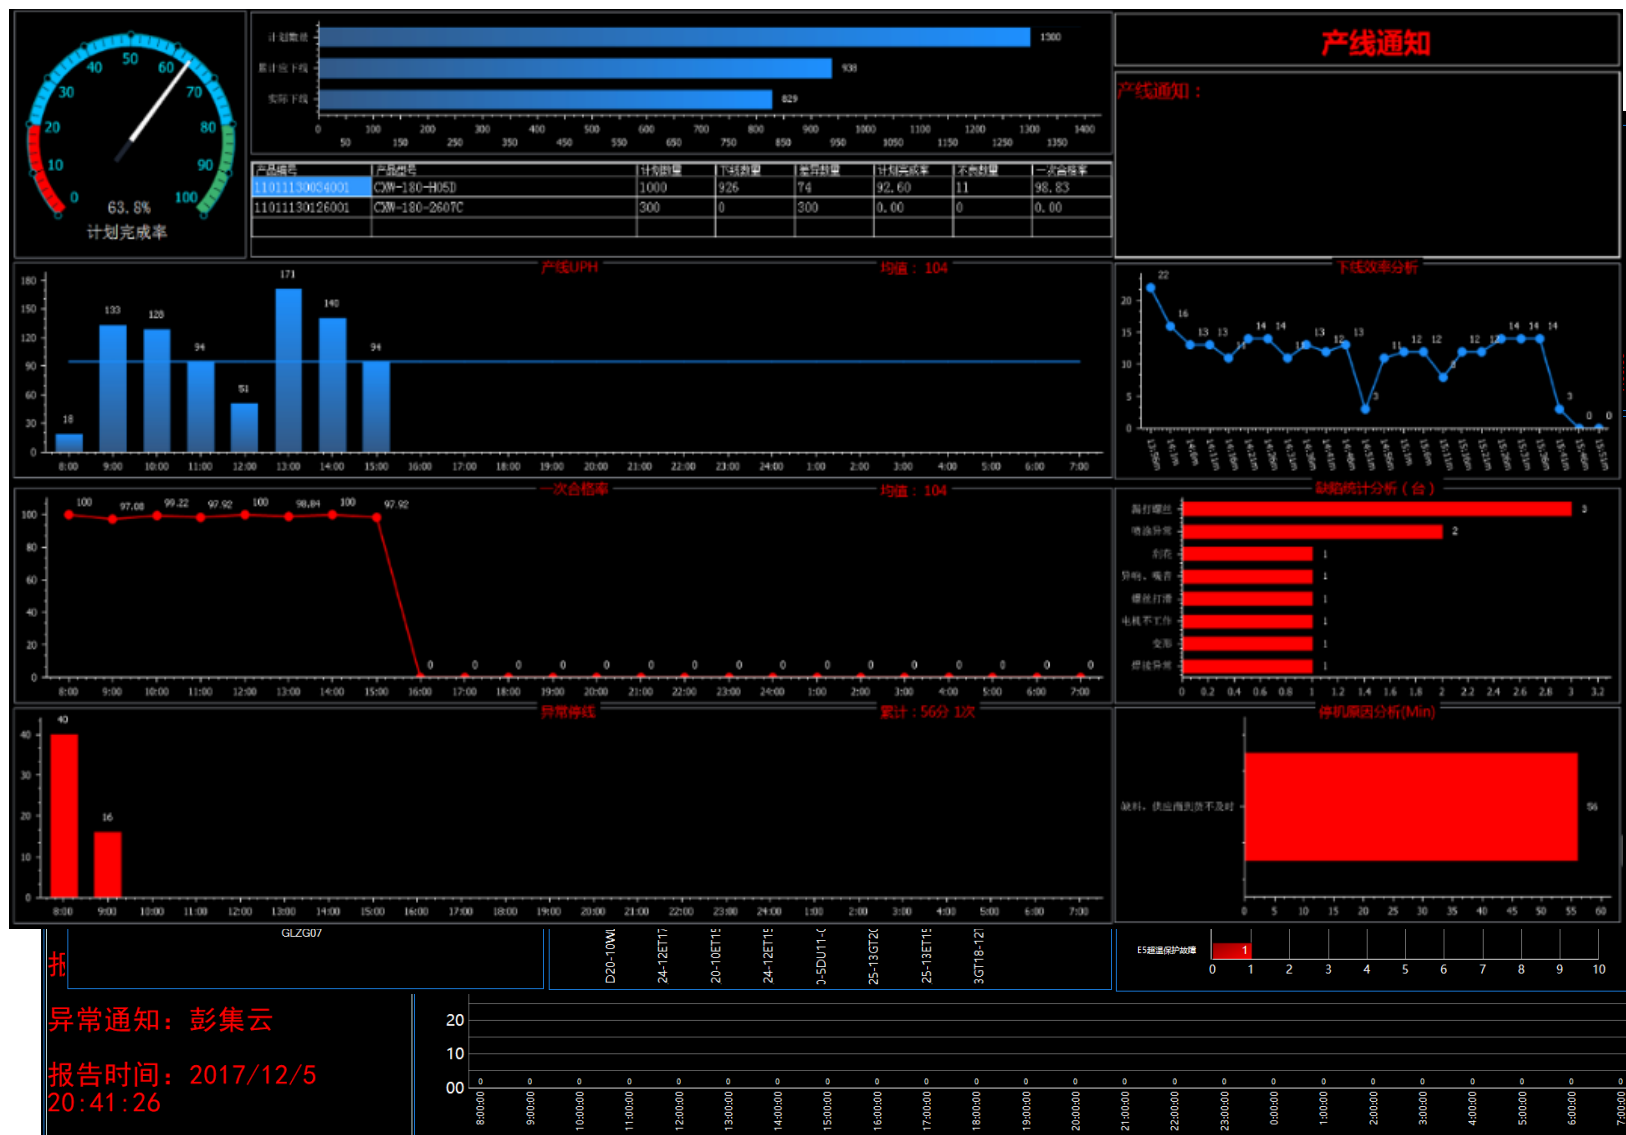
40 50 60
30 70
20 80
10 90
0 100
63.8%
计划完成率

计划数量 1500
累计应下线 938
实际下线 829
0 100 200 300 400 500 600 700 800 900 1000 1100 1200 1300 1400
50 150 250 350 450 550 650 750 850 950 1050 1150 1250 1350

| 产品编号 | 产品型号 | 计划数量 | 下线数量 | 差异数量 | 计划完成率 | 不良数量 | 一次合格率 |
|---|---|---|---|---|---|---|---|
| 11011130034001 | CXW-180-H05D | 1000 | 926 | 74 | 92.60 | 11 | 98.83 |
| 11011130126001 | CXW-180-2607C | 300 | 0 | 300 | 0.00 | 0 | 0.00 |

产线通知
产线通知：

产线UPH
均值：104
180 150 120 90 60 30 0
18 133 128 94 51 171 140 94
8:00 9:00 10:00 11:00 12:00 13:00 14:00 15:00 16:00 17:00 18:00 19:00 20:00 21:00 22:00 23:00 24:00 1:00 2:00 3:00 4:00 5:00 6:00 7:00

下线效率分析
20 15 10 5 0
22 16 13 13 14 14 13 12 13 11 12 12 12 14 14 14 3 3 0 0

一次合格率
均值：104
100 80 60 40 20 0
100 97.08 99.22 97.92 100 98.84 100 97.92 0 0 0 0 0 0 0 0 0 0 0 0 0 0 0 0
8:00 9:00 10:00 11:00 12:00 13:00 14:00 15:00 16:00 17:00 18:00 19:00 20:00 21:00 22:00 23:00 24:00 1:00 2:00 3:00 4:00 5:00 6:00 7:00

缺陷统计分析（台）
漏打螺丝 3
增速异常 2
划伤 1
异响、噪音 1
螺丝打滑 1
电机不工作 1
变形 1
焊接异常 1
0 0.2 0.4 0.6 0.8 1 1.2 1.4 1.6 1.8 2 2.2 2.4 2.6 2.8 3 3.2

异常停线
累计：56分 1次
40 30 20 10 0
40 16
8:00 9:00 10:00 11:00 12:00 13:00 14:00 15:00 16:00 17:00 18:00 19:00 20:00 21:00 22:00 23:00 24:00 1:00 2:00 3:00 4:00 5:00 6:00 7:00

停机原因分析(Min)
缺料、供应商到货不及时 56
0 5 10 15 20 25 30 35 40 45 50 55 60

报
GLZG07
D20-10WI 24-12ET17 20-10ET15 24-12ET15 0-5DU11-( 25-13GT2( 25-13ET15 3GT18-12I
E5超温保护故障 1
0 1 2 3 4 5 6 7 8 9 10

异常通知：彭集云
报告时间：2017/12/5 20:41:26

20
10
00
0 0 0 0 0 0 0 0 0 0 0 0 0 0 0 0 0 0 0 0 0 0 0 0
8:00:00 9:00:00 10:00:00 11:00:00 12:00:00 13:00:00 14:00:00 15:00:00 16:00:00 17:00:00 18:00:00 19:00:00 20:00:00 21:00:00 22:00:00 23:00:00 0:00:00 1:00:00 2:00:00 3:00:00 4:00:00 5:00:00 6:00:00 7:00:00